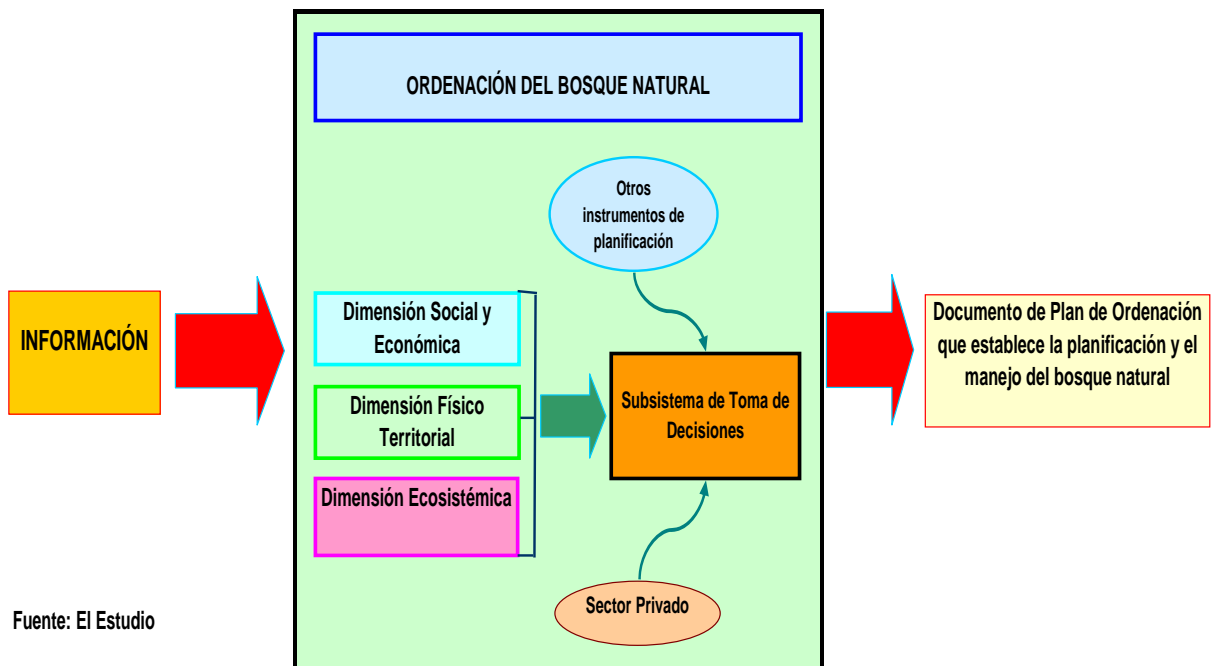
ORDENACIÓN DEL BOSQUE NATURAL

INFORMACIÓN

Otros instrumentos de planificación

Dimensión Social y Económica

Dimensión Físico Territorial

Dimensión Ecosistémica

Subsistema de Toma de Decisiones

Sector Privado

Documento de Plan de Ordenación que establece la planificación y el manejo del bosque natural

Fuente: El Estudio